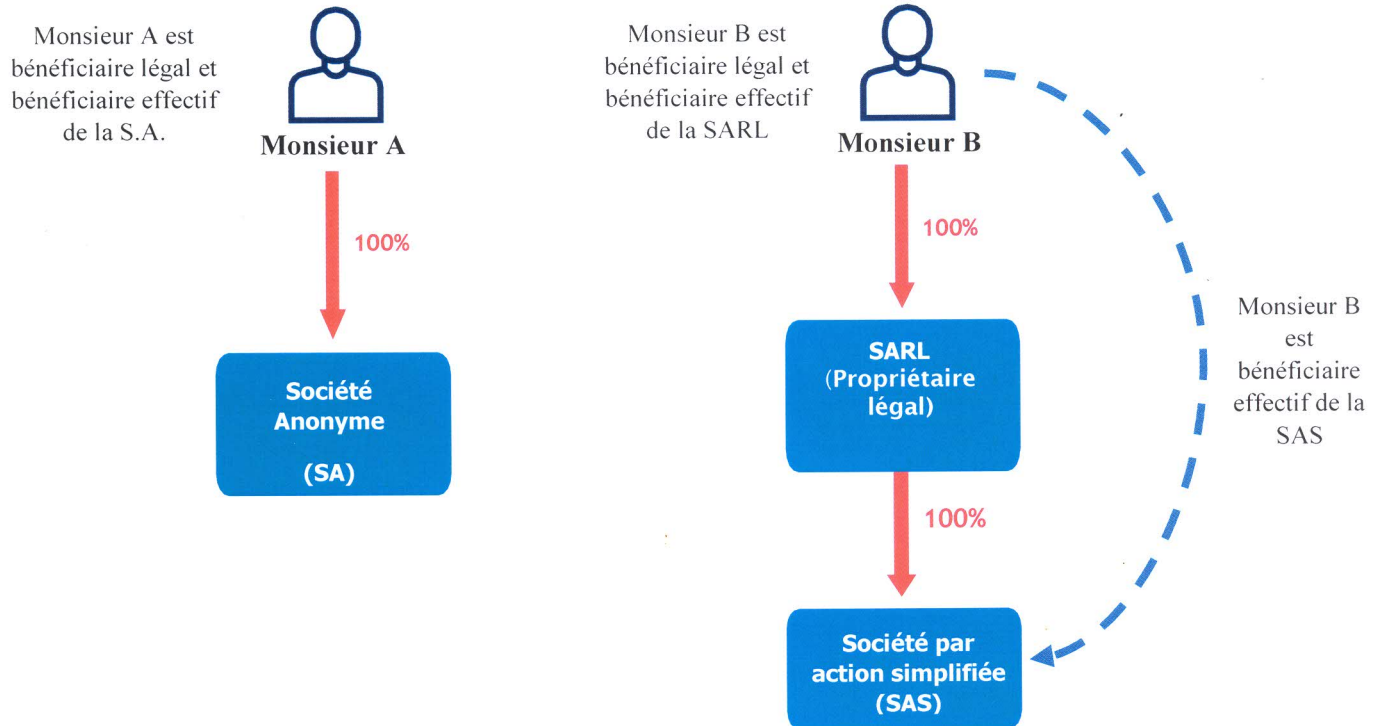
Monsieur A est bénéficiaire légal et bénéficiaire effectif de la S.A.

Monsieur A

100%

Société Anonyme

(SA)

Monsieur B est bénéficiaire légal et bénéficiaire effectif de la SARL

Monsieur B

100%

SARL (Propriétaire légal)

100%

Société par action simplifiée (SAS)

Monsieur B est bénéficiaire effectif de la SAS